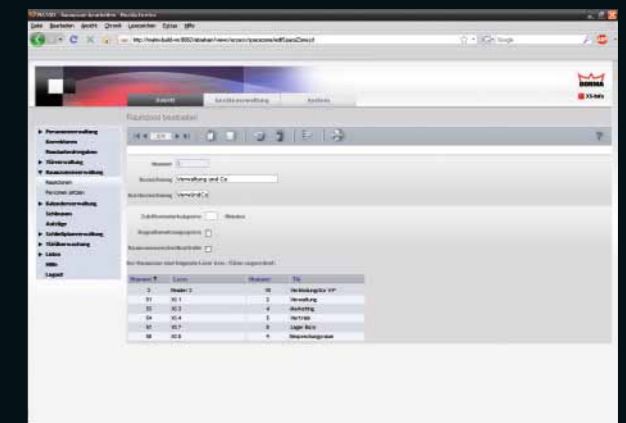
Datei Bearbeiten Ansicht Chronik Lesezeichen Extras Hilfe

Zutritt Geräteverwaltung System

DORMA

Raumzone bearbeiten

Personenverwaltung
Raumzonen
Raumzonen zeitlen
Kalenderverwaltung
Schleusen
Aufträge
Logout

Nummer
Bezeichnung Verwaltung und Co
Kurzbezeichnung Verw.Und Co

Minuten

| Nummer | Leser | Nummer | Tür |
|---|---|---|---|
| 3 | Reader 3 | 10 | Verbindungstür VP |
| 01 | IO 1 | 2 | Verwaltung |
| 03 | IO 3 | 4 | Marketing |
| 04 | IO 4 | 5 | Vertrieb |
| 07 | IO 7 | 8 | Lager Büro |
| 08 | IO 8 | 9 | Besprechungsraum |